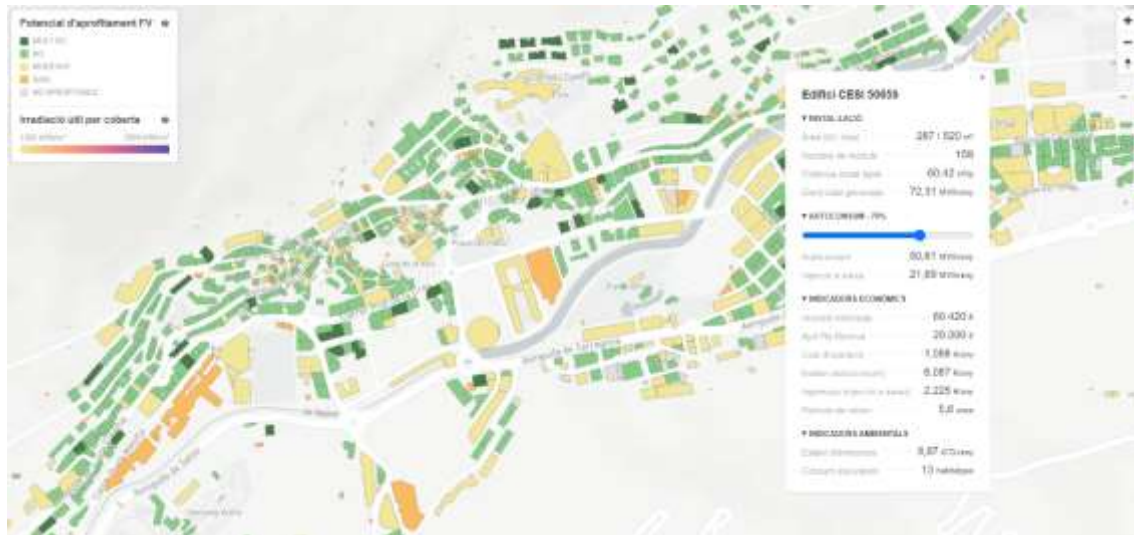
Potencial d'aprofitament FV
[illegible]
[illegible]
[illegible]
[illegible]
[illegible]

Irradiació útil per coberta
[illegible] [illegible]

+
−

Edifici CESI 50659
▾ INSTAL·LACIÓ
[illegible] 287 / 520 m²
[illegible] 108
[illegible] 60,42 kWp
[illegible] 72,51 MWh/any
▾ AUTOCONSUM - 70%
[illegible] 50,81 MWh/any
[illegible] 21,69 MWh/any
▾ INDICADORS ECONÒMICS
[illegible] 60.420 €
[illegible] 20.000 €
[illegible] 1.088 €/any
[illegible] 6.087 €/any
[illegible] 2.225 €/any
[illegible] 5,6 anys
▾ INDICADORS AMBIENTALS
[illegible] 9,87 tCO₂/any
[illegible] 13 habitatges

Avinguda de Santa Coloma
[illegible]